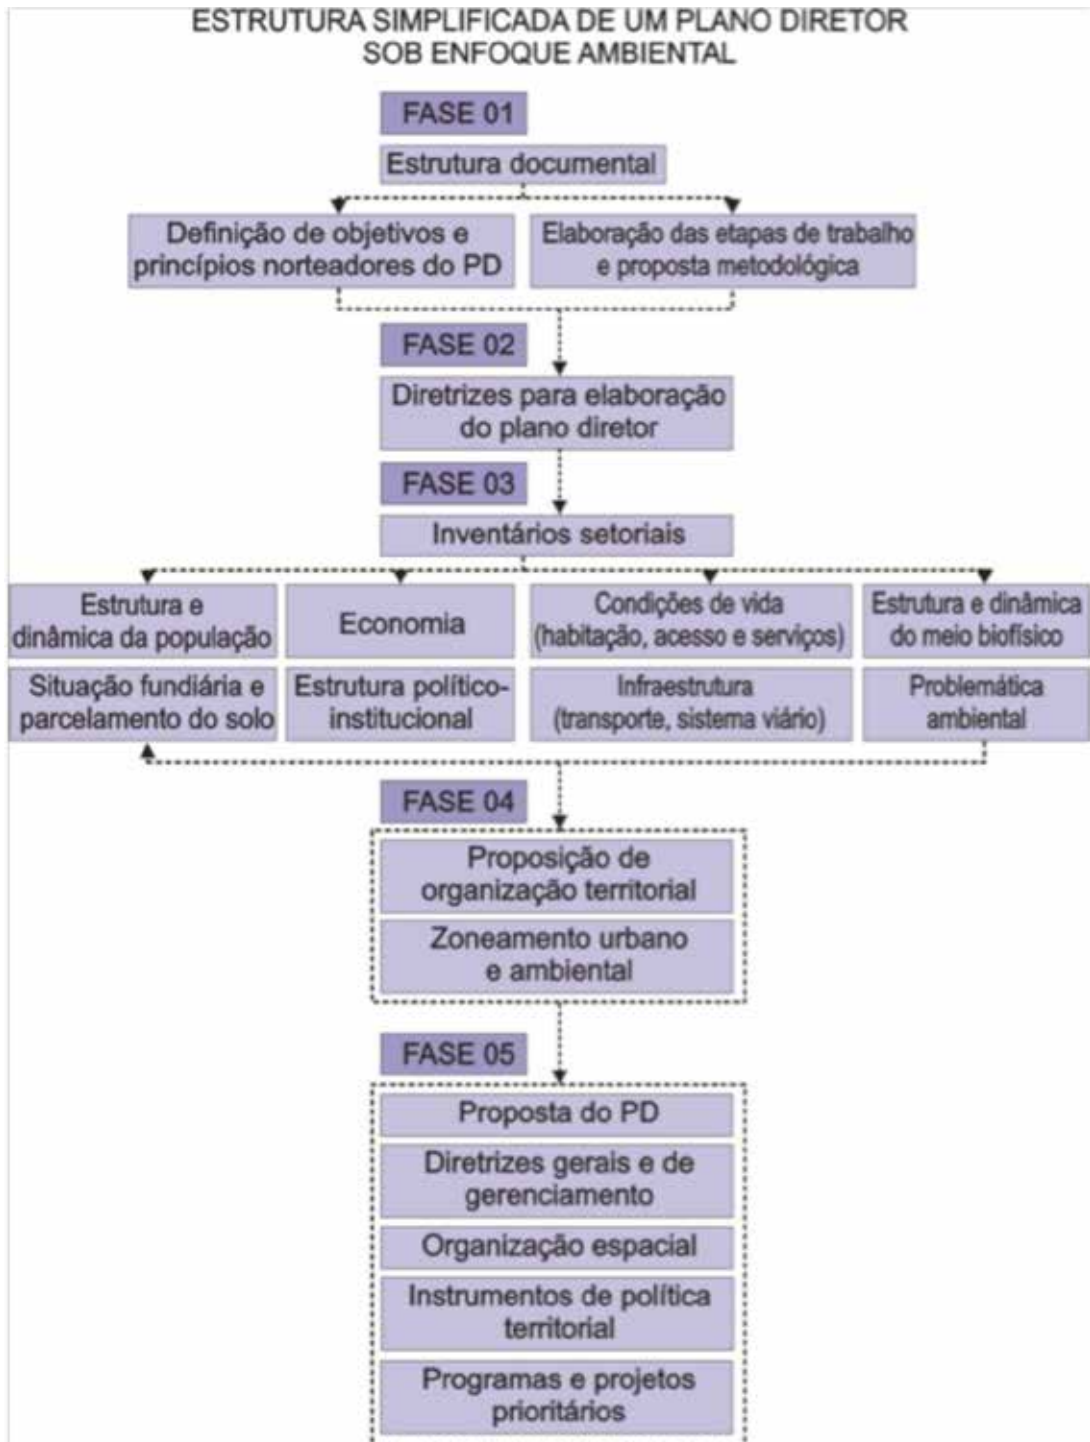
ESTRUTURA SIMPLIFICADA DE UM PLANO DIRETOR SOB ENFOQUE AMBIENTAL

FASE 01

Estrutura documental

Definição de objetivos e princípios norteadores do PD

Elaboração das etapas de trabalho e proposta metodológica

FASE 02

Diretrizes para elaboração do plano diretor

FASE 03

Inventários setoriais

Estrutura e dinâmica da população

Economia

Condições de vida (habitação, acesso e serviços)

Estrutura e dinâmica do meio biofísico

Situação fundiária e parcelamento do solo

Estrutura político-institucional

Infraestrutura (transporte, sistema viário)

Problemática ambiental

FASE 04

Proposição de organização territorial

Zoneamento urbano e ambiental

FASE 05

Proposta do PD

Diretrizes gerais e de gerenciamento

Organização espacial

Instrumentos de política territorial

Programas e projetos prioritários